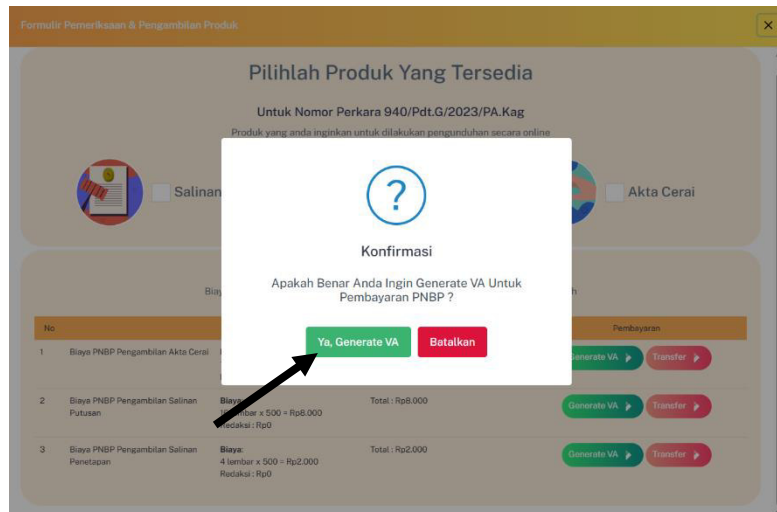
Formulir Pemeriksaan & Pengambilan Produk

×

Pilihlah Produk Yang Tersedia

Untuk Nomor Perkara 940/Pdt.G/2023/PA.Kag

Produk yang anda inginkan untuk dilakukan pengunduhan secara online

Salinan

Akta Cerai

?

Konfirmasi

Apakah Benar Anda Ingin Generate VA Untuk Pembayaran PNBP ?

Ya, Generate VA

Batalkan

Biay

h

| No | | | | Pembayaran |
|---|---|---|---|---|
| 1 | Biaya PNBP Pengambilan Akta Cerai | | | Generate VA Transfer |
| 2 | Biaya PNBP Pengambilan Salinan Putusan | Biaya: lembar x 500 = Rp8.000 Redaksi : Rp0 | Total : Rp8.000 | Generate VA Transfer |
| 3 | Biaya PNBP Pengambilan Salinan Penetapan | Biaya: 4 lembar x 500 = Rp2.000 Redaksi : Rp0 | Total : Rp2.000 | Generate VA Transfer |